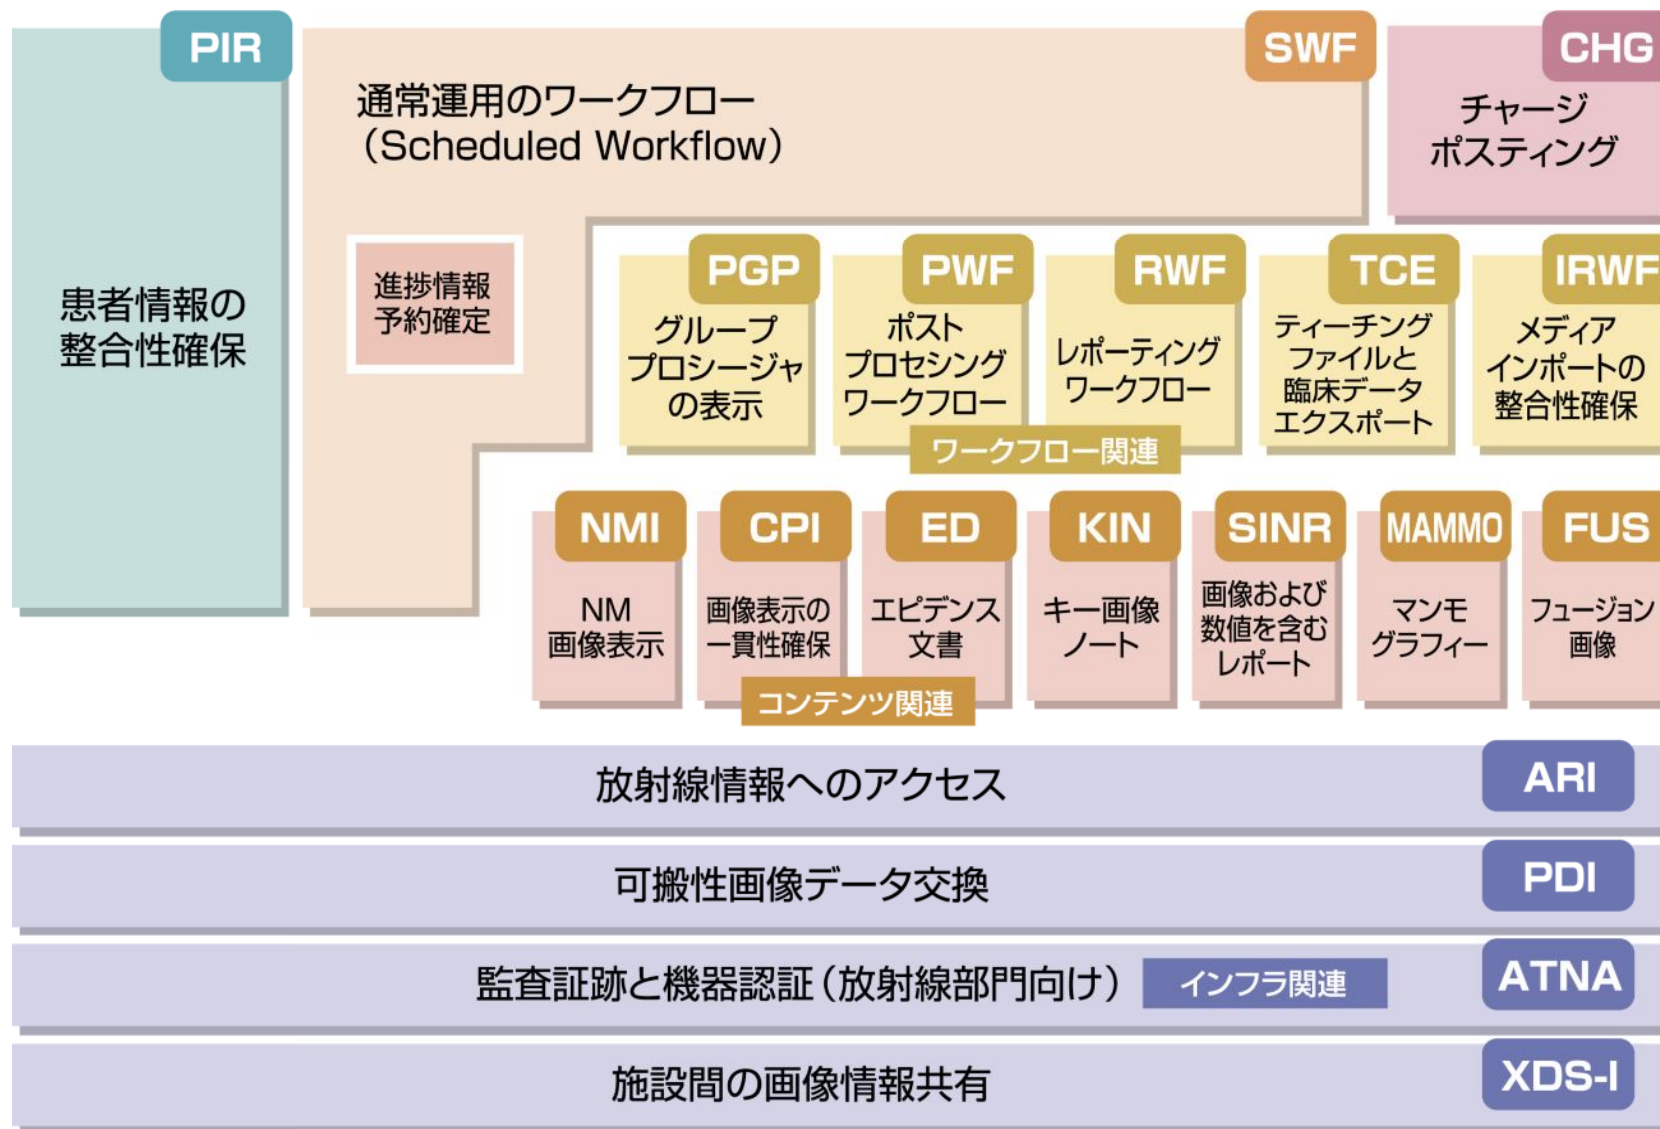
PIR

患者情報の整合性確保

SWF

通常運用のワークフロー
(Scheduled Workflow)

進捗情報
予約確定

CHG

チャージ
ポスティング

PGP
グループ
プロシージャ
の表示

PWF
ポスト
プロセシング
ワークフロー

RWF
レポーティング
ワークフロー

TCE
ティーチング
ファイルと
臨床データ
エクスポート

IRWF
メディア
インポートの
整合性確保

ワークフロー関連

NMI
NM
画像表示

CPI
画像表示の
一貫性確保

ED
エビデンス
文書

KIN
キー画像
ノート

SINR
画像および
数値を含む
レポート

MAMMO
マンモ
グラフィー

FUS
フュージョン
画像

コンテンツ関連

放射線情報へのアクセス
ARI

可搬性画像データ交換
PDI

監査証跡と機器認証(放射線部門向け)
インフラ関連
ATNA

施設間の画像情報共有
XDS-I